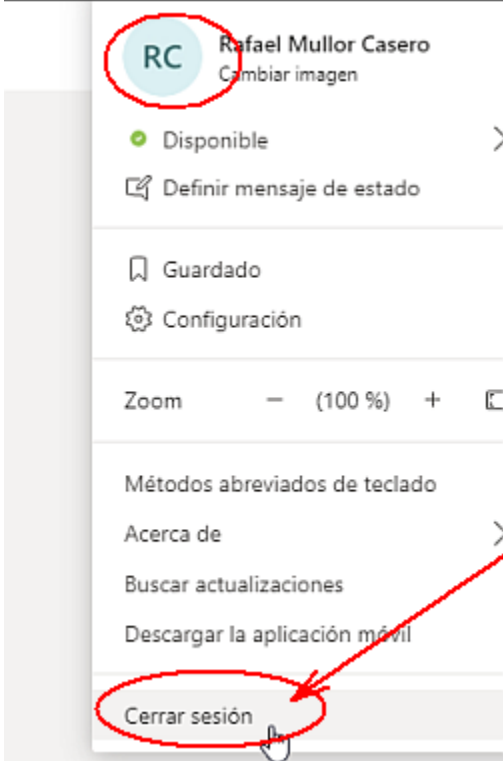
RC
Rafael Mullor Casero
Cambiar imagen

Disponible

Definir mensaje de estado

Guardado

Configuración

Zoom — (100 %) +

Métodos abreviados de teclado

Acerca de

Buscar actualizaciones

Descargar la aplicación móvil

Cerrar sesión